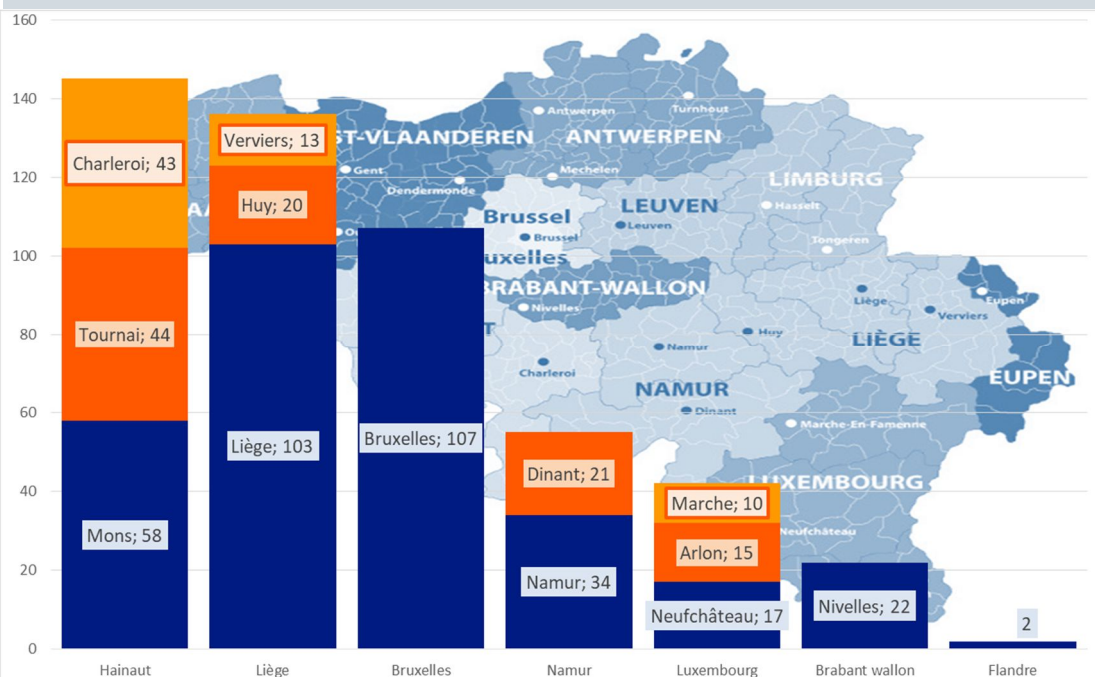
160
140
120
100
80
60
40
20
0

Charleroi; 43
Tournai; 44
Mons; 58
Verviers; 13
Huy; 20
Liège; 103
Bruxelles; 107
Dinant; 21
Namur; 34
Marche; 10
Arlon; 15
Neufchâteau; 17
Nivelles; 22
2

Hainaut
Liège
Bruxelles
Namur
Luxembourg
Brabant wallon
Flandre

ST-VLAANDEREN
ANTWERPEN
Antwerpen
Turnhout
Gent
Mechelen
Dendermonde
LIMBURG
Hasselt
Brussel
Brussel
LEUVEN
Leuven
Tongeren
uxelles
BRABANT-WALLON
Nivelles
Liège
Eupen
Verviers
Huy
Namur
LIÈGE
Charleroi
NAMUR
EUPEN
Dinant
Marche-En-Famenne
LUXEMBOURG
Neufchâteau